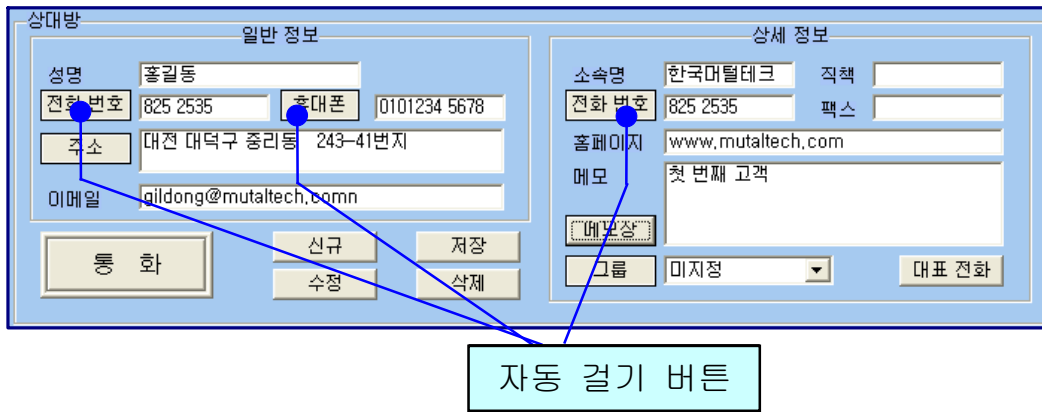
상대방

일반 정보

성명 홍길동

전화 번호 825 2535 휴대폰 0101234 5678

주소 대전 대덕구 중리동 243-41번지

이메일 gildong@mutaltech.comn

통 화

신규 저장

수정 삭제

상세 정보

소속명 한국머털테크 직책

전화 번호 825 2535 팩스

홈페이지 www.mutaltech.com

메모 첫 번째 고객

메모장

그룹 미지정

대표 전화

자동 걸기 버튼